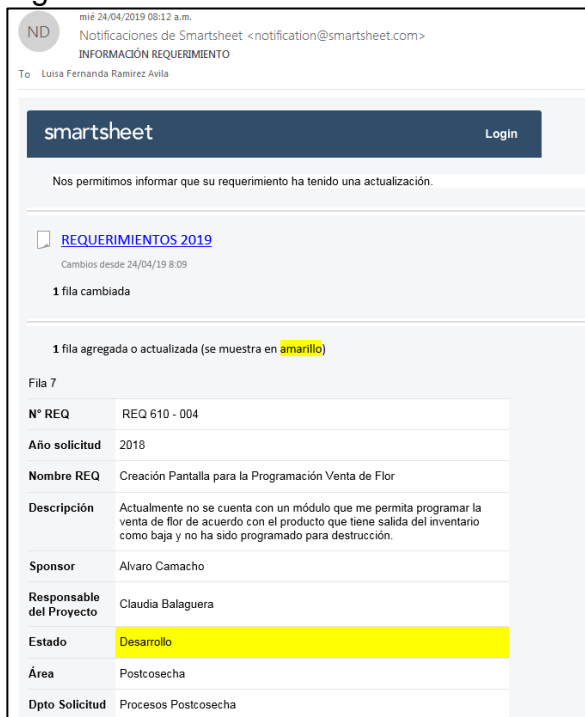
mié 24/04/2019 08:12 a.m.

ND

Notificaciones de Smartsheet <notification@smartsheet.com>

INFORMACIÓN REQUERIMIENTO

To Luisa Fernanda Ramirez Avila

smartsheet

Login

Nos permitimos informar que su requerimiento ha tenido una actualización.

REQUERIMIENTOS 2019

Cambios desde 24/04/19 8:09

1 fila cambiada

1 fila agregada o actualizada (se muestra en amarillo)

Fila 7

| N° REQ | REQ 610 - 004 |
|---|---|
| Año solicitud | 2018 |
| Nombre REQ | Creación Pantalla para la Programación Venta de Flor |
| Descripción | Actualmente no se cuenta con un módulo que me permita programar la venta de flor de acuerdo con el producto que tiene salida del inventario como baja y no ha sido programado para destrucción. |
| Sponsor | Alvaro Camacho |
| Responsable del Proyecto | Claudia Balaguera |
| Estado | Desarrollo |
| Área | Postcosecha |
| Dpto Solicitud | Procesos Postcosecha |